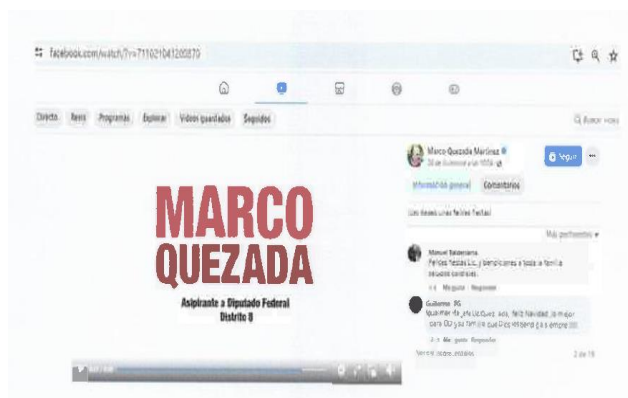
facebook.com/watch/?v=711021041200870

Directo Reels Programas Explorar Videos guardados Seguidos

Q Buscar videos

Marco Quezada Martínez
30 de diciembre a las 10:58

Seguir

Información general Comentarios

Les deseo unas felices fiestas!

Más pertinentes

Manuel Balderrama
Felices fiestas Lic. y bendiciones a toda la familia saludos cordiales.
Me gusta Responder

Guillermo RG
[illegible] feliz Navidad, lo mejor para OD y su familia que Dios lo bendiga siempre
Me gusta Responder

Ver más comentarios

2 de 19

MARCO
QUEZADA

Aspirante a Diputado Federal
Distrito 8